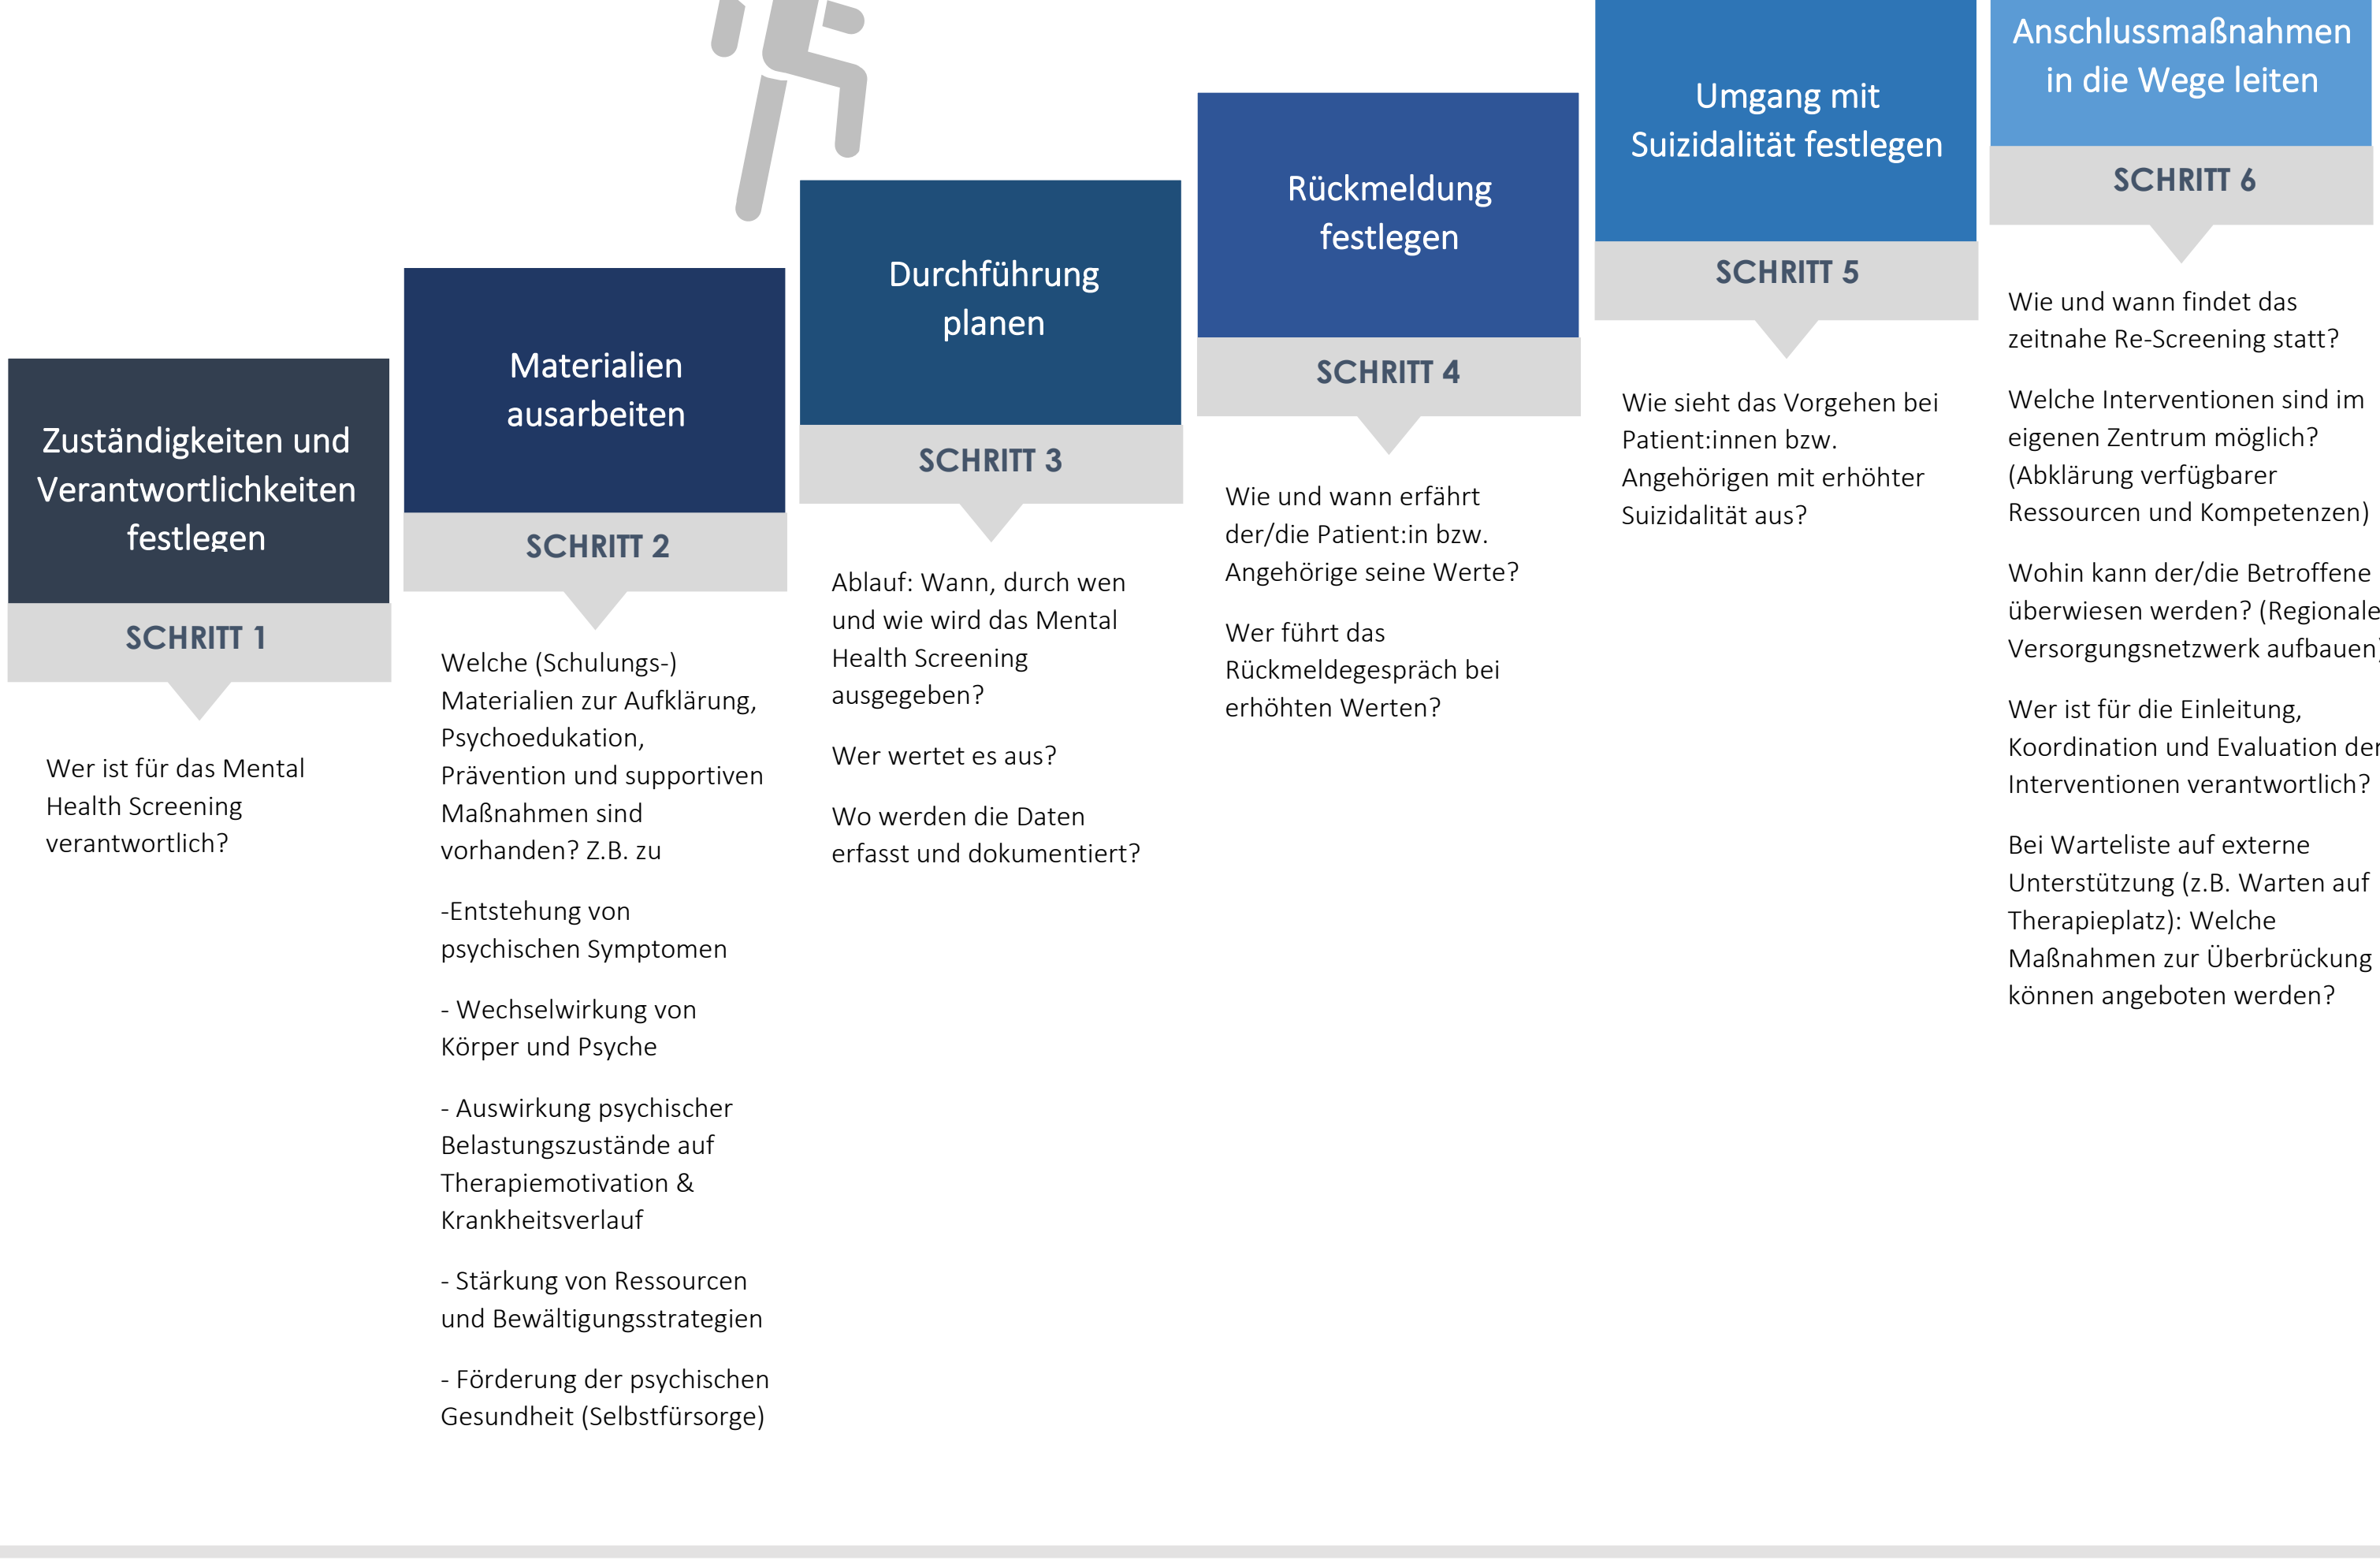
Zuständigkeiten und Verantwortlichkeiten festlegen

SCHRITT 1

Wer ist für das Mental Health Screening verantwortlich?

Materialien ausarbeiten

SCHRITT 2

Welche (Schulungs-) Materialien zur Aufklärung, Psychoedukation, Prävention und supportiven Maßnahmen sind vorhanden? Z.B. zu

-Entstehung von psychischen Symptomen

- Wechselwirkung von Körper und Psyche

- Auswirkung psychischer Belastungszustände auf Therapiemotivation & Krankheitsverlauf

- Stärkung von Ressourcen und Bewältigungsstrategien

- Förderung der psychischen Gesundheit (Selbstfürsorge)

Durchführung planen

SCHRITT 3

Ablauf: Wann, durch wen und wie wird das Mental Health Screening ausgegeben?

Wer wertet es aus?

Wo werden die Daten erfasst und dokumentiert?

Rückmeldung festlegen

SCHRITT 4

Wie und wann erfährt der/die Patient:in bzw. Angehörige seine Werte?

Wer führt das Rückmeldegespräch bei erhöhten Werten?

Umgang mit Suizidalität festlegen

SCHRITT 5

Wie sieht das Vorgehen bei Patient:innen bzw. Angehörigen mit erhöhter Suizidalität aus?

Anschlussmaßnahmen in die Wege leiten

SCHRITT 6

Wie und wann findet das zeitnahe Re-Screening statt?

Welche Interventionen sind im eigenen Zentrum möglich? (Abklärung verfügbarer Ressourcen und Kompetenzen)

Wohin kann der/die Betroffene überwiesen werden? (Regionale Versorgungsnetzwerk aufbauen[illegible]

Wer ist für die Einleitung, Koordination und Evaluation de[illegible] Interventionen verantwortlich?

Bei Warteliste auf externe Unterstützung (z.B. Warten auf Therapieplatz): Welche Maßnahmen zur Überbrückung können angeboten werden?